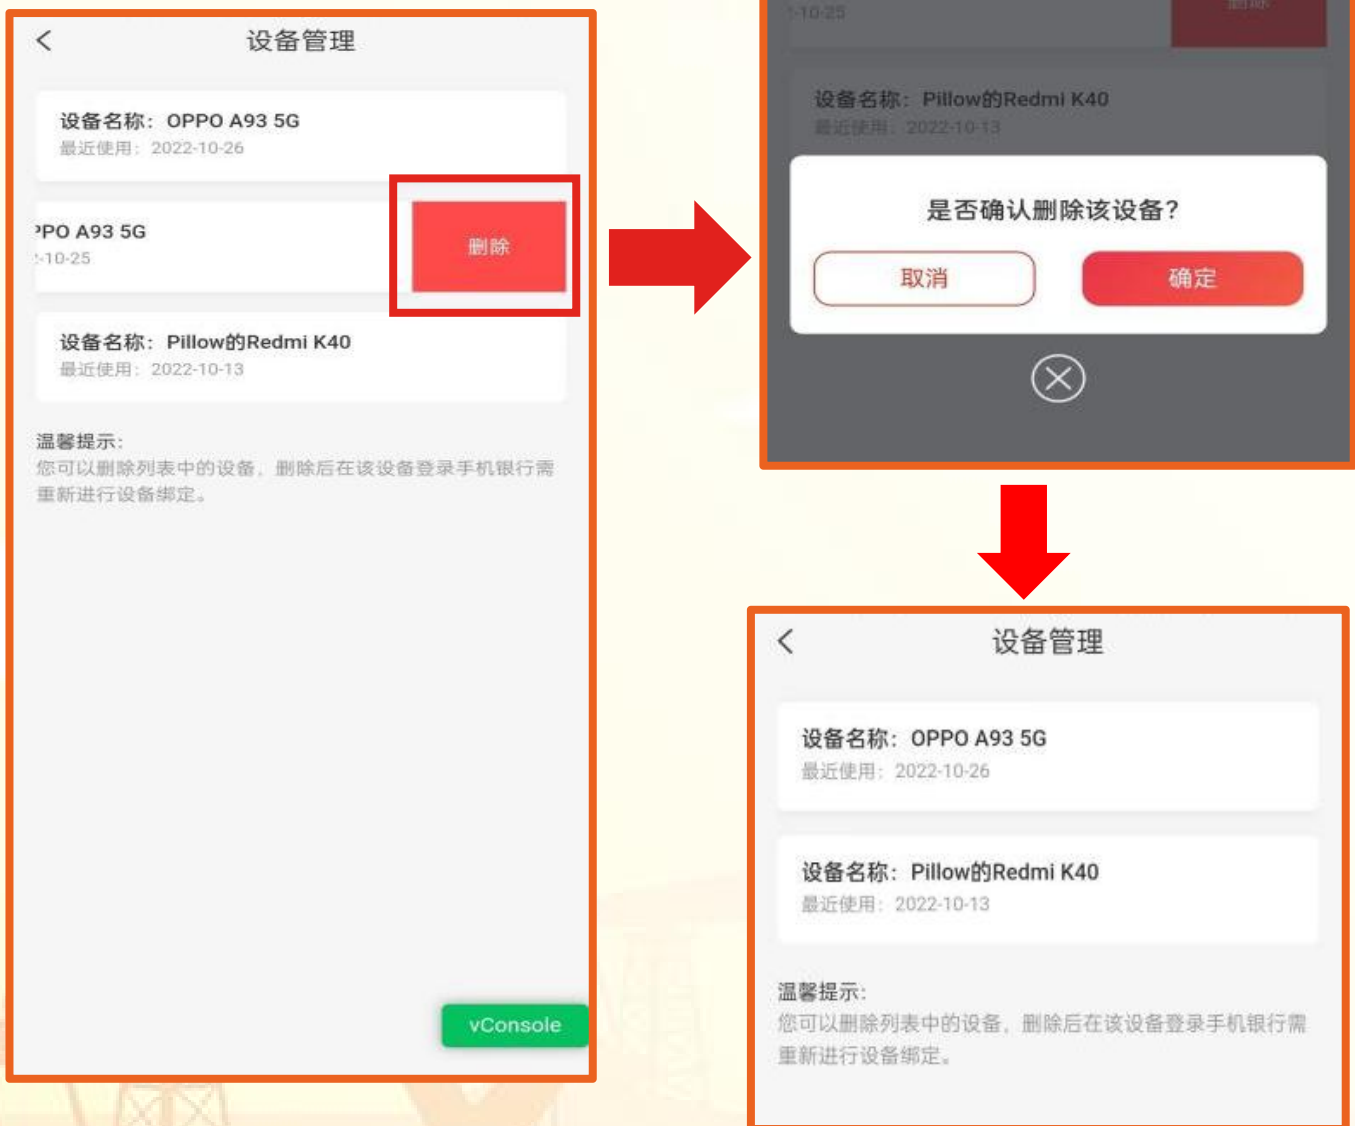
设备管理

设备名称：OPPO A93 5G
最近使用：2022-10-26

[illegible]PO A93 5G
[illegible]-10-25

删除

设备名称：Pillow的Redmi K40
最近使用：2022-10-13

温馨提示：
您可以删除列表中的设备，删除后在该设备登录手机银行需重新进行设备绑定。

vConsole

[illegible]-10-25

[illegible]

设备名称：Pillow的Redmi K40
最近使用：2022-10-13

是否确认删除该设备？

取消

确定

设备管理

设备名称：OPPO A93 5G
最近使用：2022-10-26

设备名称：Pillow的Redmi K40
最近使用：2022-10-13

温馨提示：
您可以删除列表中的设备，删除后在该设备登录手机银行需重新进行设备绑定。